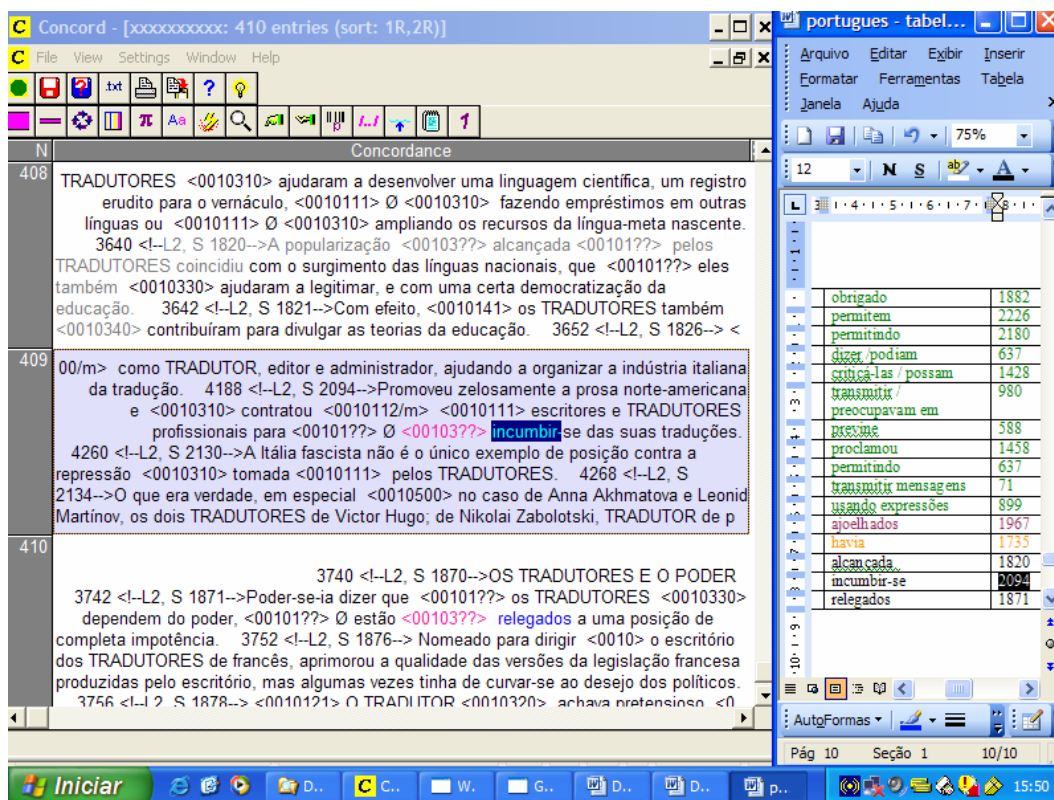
Concord - [xxxxxxxxxx: 410 entries (sort: 1R,2R)]

File View Settings Window Help

N | Concordance

408
TRADUTORES <0010310> ajudaram a desenvolver uma linguagem científica, um registro erudito para o vernáculo, <0010111> Ø <0010310> fazendo empréstimos em outras línguas ou <0010111> Ø <0010310> ampliando os recursos da língua-meta nascente. 3640 <!--L2, S 1820-->A popularização <00103??> alcançada <00101??> pelos TRADUTORES coincidiu com o surgimento das línguas nacionais, que <00101??> eles também <0010330> ajudaram a legitimar, e com uma certa democratização da educação. 3642 <!--L2, S 1821-->Com efeito, <0010141> os TRADUTORES também <0010340> contribuíram para divulgar as teorias da educação. 3652 <!--L2, S 1826--> <

409
00/m> como TRADUTOR, editor e administrador, ajudando a organizar a indústria italiana da tradução. 4188 <!--L2, S 2094-->Promoveu zelosamente a prosa norte-americana e <0010310> contratou <0010112/m> <0010111> escritores e TRADUTORES profissionais para <00101??> Ø <00103??> incumbir-se das suas traduções. 4260 <!--L2, S 2130-->A Itália fascista não é o único exemplo de posição contra a repressão <0010310> tomada <0010111> pelos TRADUTORES. 4268 <!--L2, S 2134-->O que era verdade, em especial <0010500> no caso de Anna Akhmatova e Leonid Martínov, os dois TRADUTORES de Victor Hugo; de Nikolai Zabolotski, TRADUTOR de p

410
3740 <!--L2, S 1870-->OS TRADUTORES E O PODER 3742 <!--L2, S 1871-->Poder-se-ia dizer que <00101??> os TRADUTORES <0010330> dependem do poder, <00101??> Ø estão <00103??> relegados a uma posição de completa impotência. 3752 <!--L2, S 1876--> Nomeado para dirigir <0010> o escritório dos TRADUTORES de francês, aprimorou a qualidade das versões da legislação francesa produzidas pelo escritório, mas algumas vezes tinha de curvar-se ao desejo dos políticos. 3756 <!--L2, S 1878--> <0010121> O TRADUTOR <0010320> achava pretensioso <0

portugues - tabel...
Arquivo Editar Exibir Inserir
Formatar Ferramentas Tabela
Janela Ajuda
75%
12 N S A

| obrigado | 1882 |
|---|---|
| permitem | 2226 |
| permitindo | 2180 |
| dizer /podiam | 637 |
| criticá-las / possam | 1428 |
| transmitir / preocupavam em | 980 |
| previne | 588 |
| proclamou | 1458 |
| permitindo | 637 |
| transmitir mensagens | 71 |
| usando expressões | 899 |
| ajoelhados | 1967 |
| havia | 1735 |
| alcançada | 1820 |
| incumbir-se | 2094 |
| relegados | 1871 |

AutoFormas
Pág 10 Seção 1 10/10

Iniciar D... C... W... G... D... D... p... 15:50